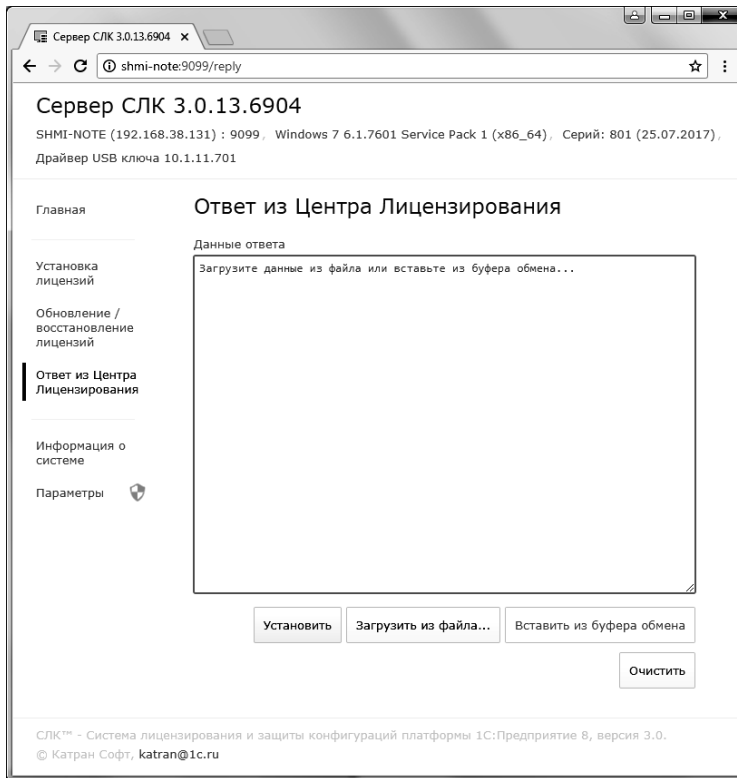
Сервер СЛК 3.0.13.6904 ×

shmi-note:9099/reply

Сервер СЛК 3.0.13.6904

SHMI-NOTE (192.168.38.131) : 9099, Windows 7 6.1.7601 Service Pack 1 (x86_64), Серий: 801 (25.07.2017), Драйвер USB ключа 10.1.11.701

Главная

Установка лицензий

Обновление / восстановление лицензий

Ответ из Центра Лицензирования

Информация о системе

Параметры

Ответ из Центра Лицензирования

Данные ответа

Загрузите данные из файла или вставьте из буфера обмена...

Установить

Загрузить из файла...

Вставить из буфера обмена

Очистить

СЛК™ - Система лицензирования и защиты конфигураций платформы 1С:Предприятие 8, версия 3.0.
© Катран Софт, katran@1c.ru